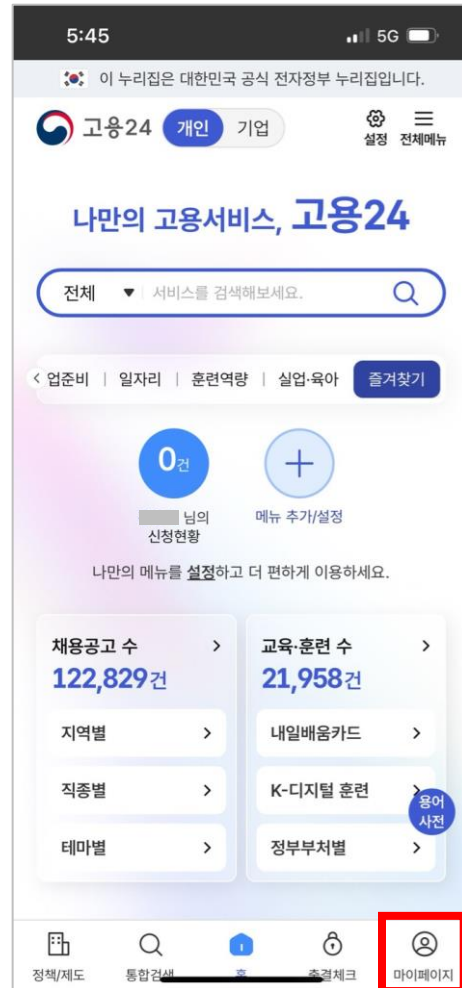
5:45
5G

이 누리집은 대한민국 공식 전자정부 누리집입니다.

고용24 개인 기업
설정 전체메뉴

나만의 고용서비스, 고용24

전체 ▼ 서비스를 검색해보세요.

업준비 | 일자리 | 훈련역량 | 실업·육아 즐겨찾기

0건
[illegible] 님의 신청현황

메뉴 추가/설정

나만의 메뉴를 설정하고 더 편하게 이용하세요.

채용공고 수 >
122,829건
지역별 >
직종별 >
테마별 >

교육·훈련 수 >
21,958건
내일배움카드 >
K-디지털 훈련 >
정부부처별 >

용어 사전

정책/제도 통합검색 홈 출결체크 마이페이지